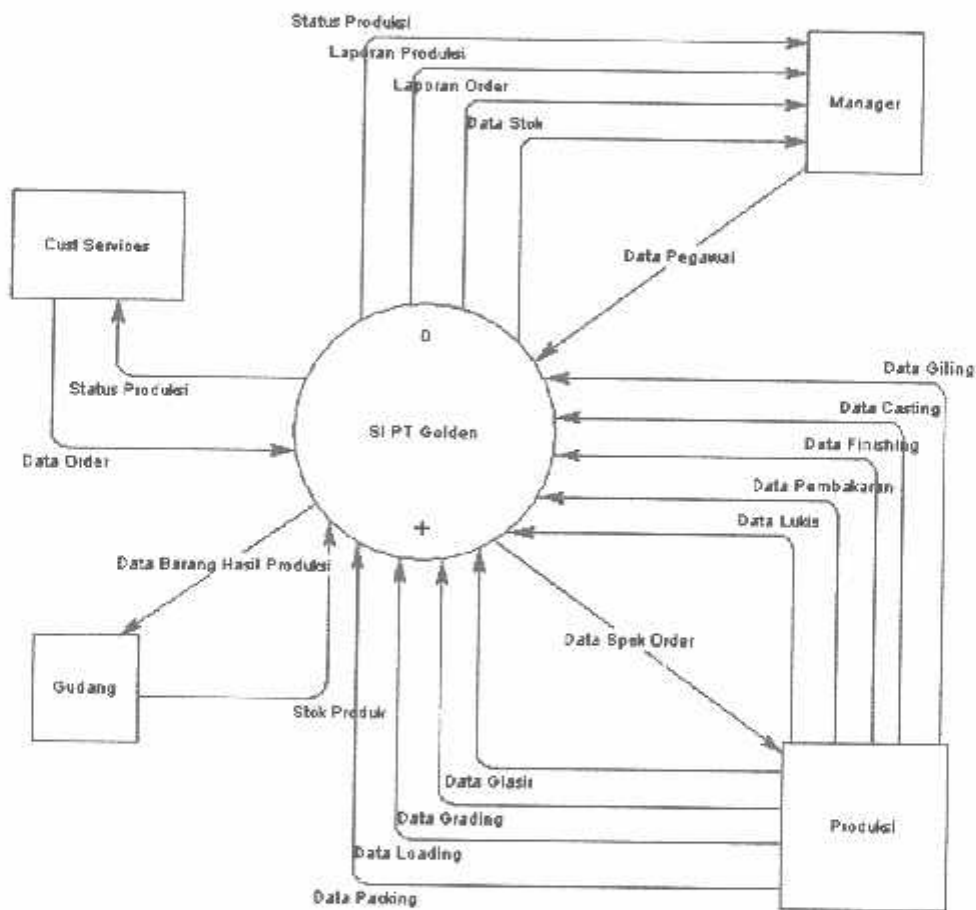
Status Produksi
Laporan Produksi
Laporan Order
Data Stok
Manager
Cust Services
Data Pegawai
0
Status Produksi
Data Giling
Data Casting
SI PT Golden
Data Finishing
Data Order
Data Pembakaran
Data Lukis
+
Data Barang Hasil Produksi
Data Spek Order
Gudang
Stok Produk
Data Glasir
Data Grading
Produksi
Data Loading
Data Packing